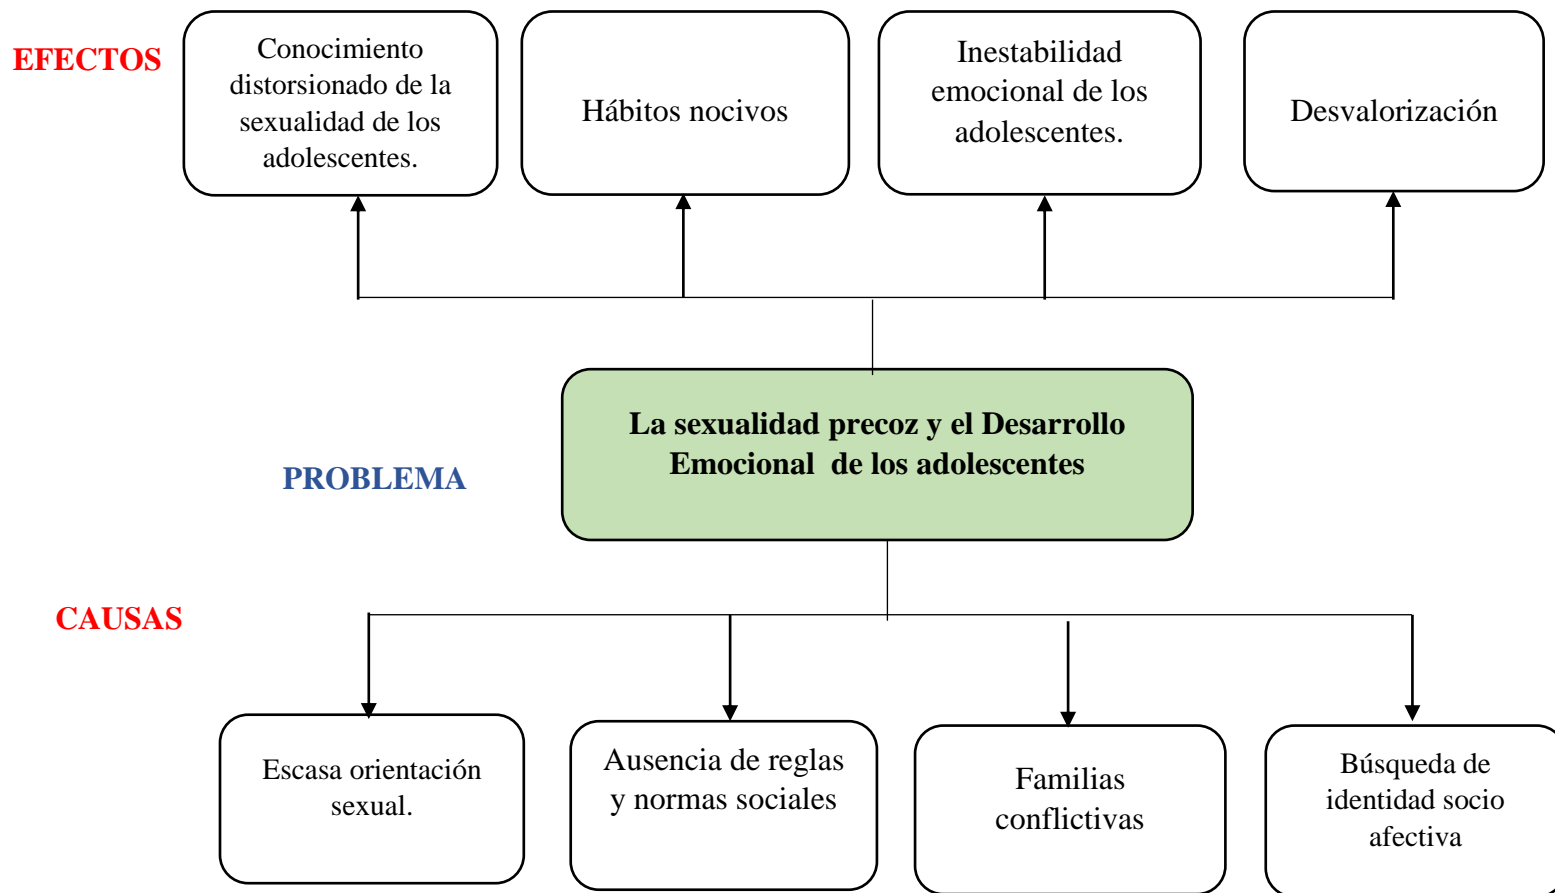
EFECTOS

Conocimiento distorsionado de la sexualidad de los adolescentes.

Hábitos nocivos

Inestabilidad emocional de los adolescentes.

Desvalorización

PROBLEMA

La sexualidad precoz y el Desarrollo Emocional de los adolescentes

CAUSAS

Escasa orientación sexual.

Ausencia de reglas y normas sociales

Familias conflictivas

Búsqueda de identidad socio afectiva